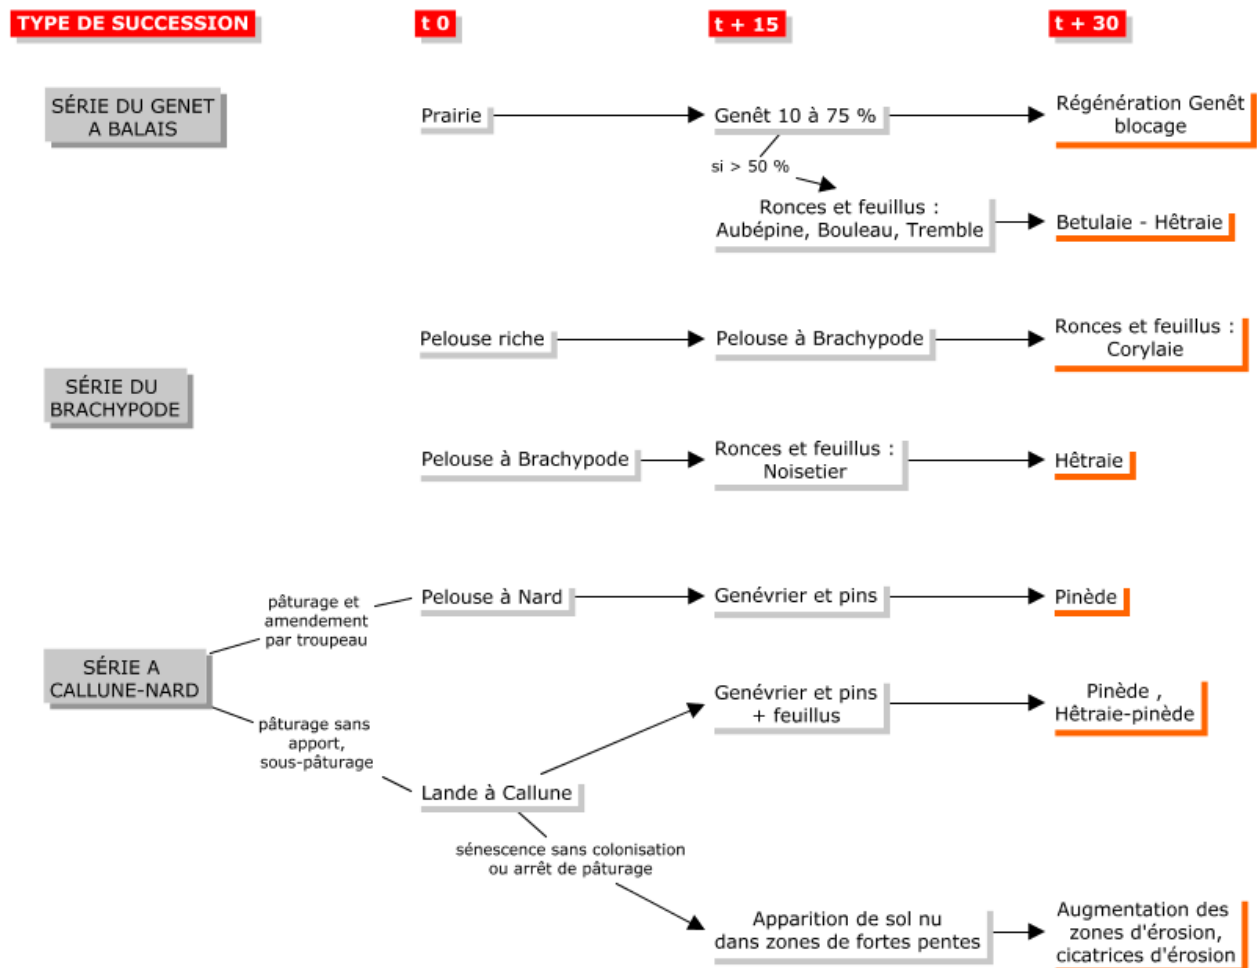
TYPE DE SUCCESSION

t 0

t + 15

t + 30

SÉRIE DU GENET A BALAIS

Prairie

Genêt 10 à 75 %

Régénération Genêt blocage

si > 50 %

Ronces et feuillus : Aubépine, Bouleau, Tremble

Betulaie - Hêtraie

SÉRIE DU BRACHYPODE

Pelouse riche

Pelouse à Brachypode

Ronces et feuillus : Corylaie

Pelouse à Brachypode

Ronces et feuillus : Noisetier

Hêtraie

SÉRIE A CALLUNE-NARD

pâturage et amendement par troupeau

Pelouse à Nard

Genévrier et pins

Pinède

pâturage sans apport, sous-pâturage

Genévrier et pins + feuillus

Pinède , Hêtraie-pinède

Lande à Callune

sénescence sans colonisation ou arrêt de pâturage

Apparition de sol nu dans zones de fortes pentes

Augmentation des zones d'érosion, cicatrices d'érosion